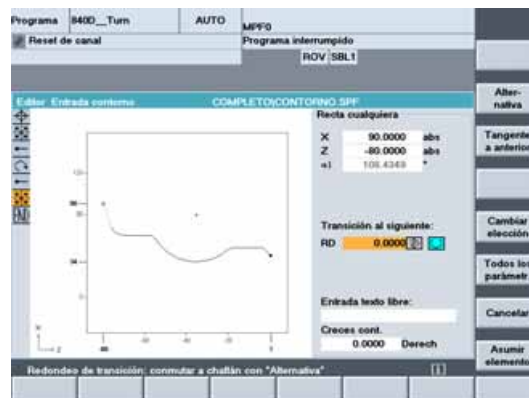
Programa 840D_Turn AUTO MPF0
Reset de canal Programa interrumpido
ROV SBL1

Editor Entrada contorno COMPLETO\CONTORNO.SPF

Recta cualquiera
X 90.0000 abs
Z -80.0000 abs
α1 108.4349 °

Transición al siguiente:
RD 0.0000

Entrada texto libre:

Creces cont.
0.0000 Derech

Redondeo de transición: conmutar a chaltán con "Alternativa"

Alternativa
Tangente a anterior
Cambiar elección
Todos los parámetr
Cancelar
Asumir elemento